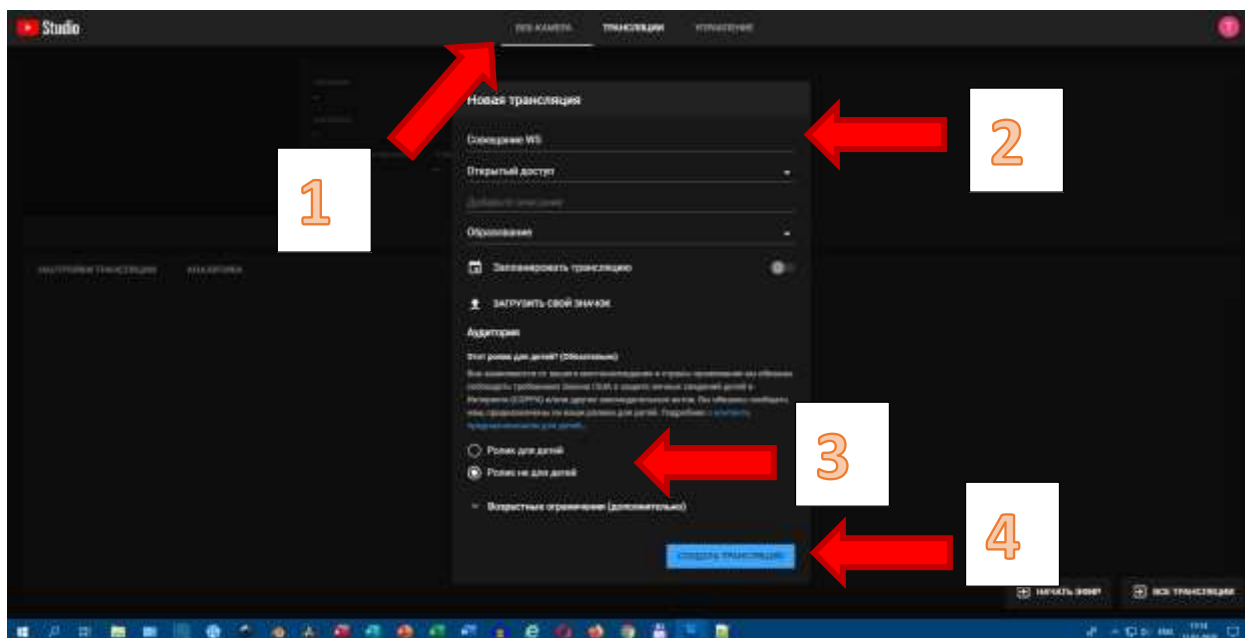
Studio

ВЕБ-КАМЕРА ТРАНСЛЯЦИИ УПРАВЛЕНИЕ

1

Новая трансляция

Совещание WS

2

Открытый доступ

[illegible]

Образование

НАСТРОЙКИ ТРАНСЛЯЦИИ АНАЛИТИКА

Запланировать трансляцию

ЗАГРУЗИТЬ СВОЙ ЗНАЧОК

Аудитория

Этот ролик для детей? (Обязательно)

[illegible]

3

Ролик для детей

Ролик не для детей

Возрастные ограничения (дополнительно)

4

СОЗДАТЬ ТРАНСЛЯЦИЮ

НАЧАТЬ ЭФИР

ВСЕ ТРАНСЛЯЦИИ